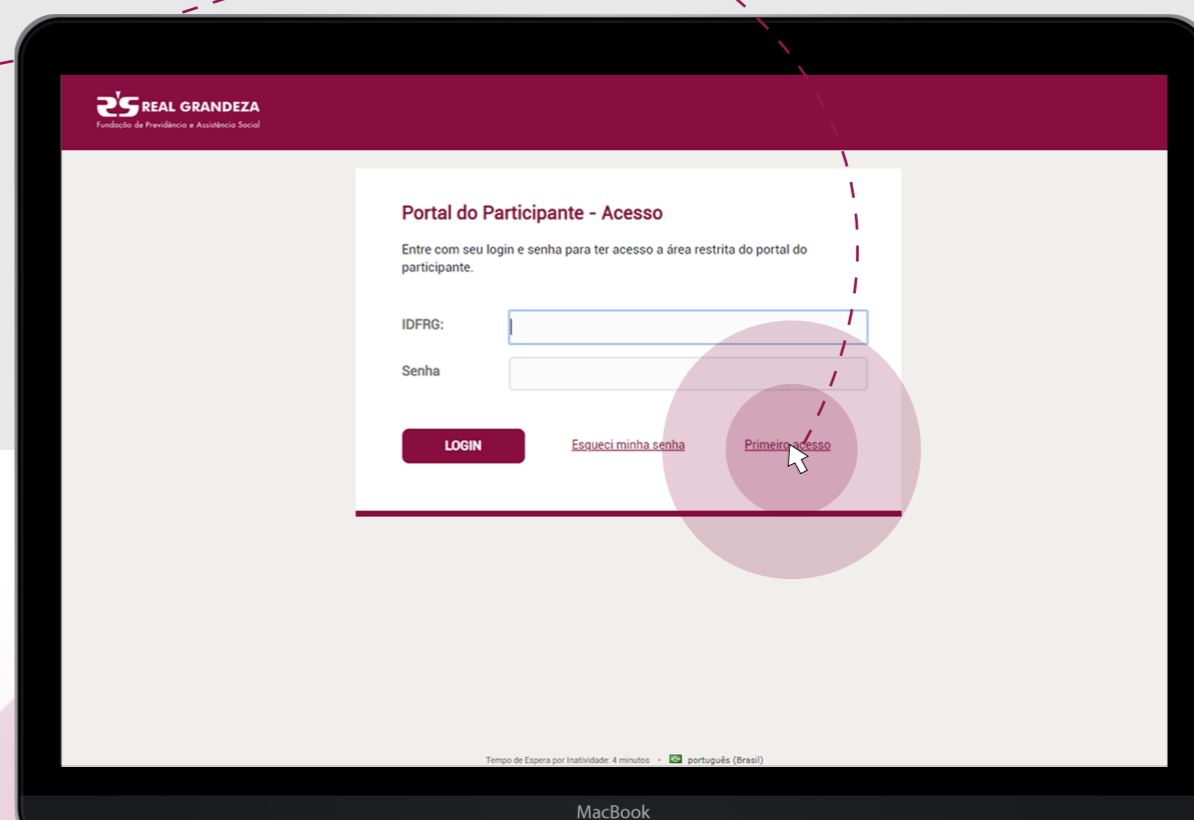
REAL GRANDEZA
Fundação de Previdência e Assistência Social

Portal do Participante - Acesso

Entre com seu login e senha para ter acesso a área restrita do portal do participante.

IDFRG:

Senha

LOGIN

Esqueci minha senha

Primeiro acesso

Tempo de Espera por Inatividade: 4 minutos · português (Brasil)

MacBook